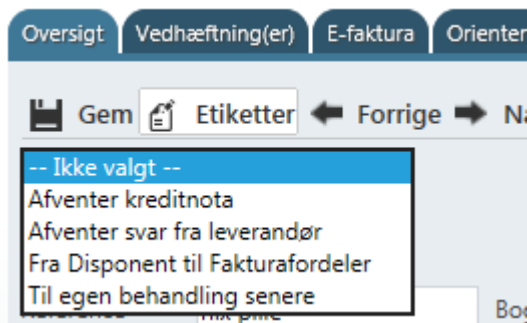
Oversigt | Vedhæftning(er) | E-faktura | Orienter

Gem  Etiketter  Forrige  Na

-- Ikke valgt --
Afventer kreditnota
Afventer svar fra leverandør
Fra Disponent til Fakturafordeler
Til egen behandling senere

Bo